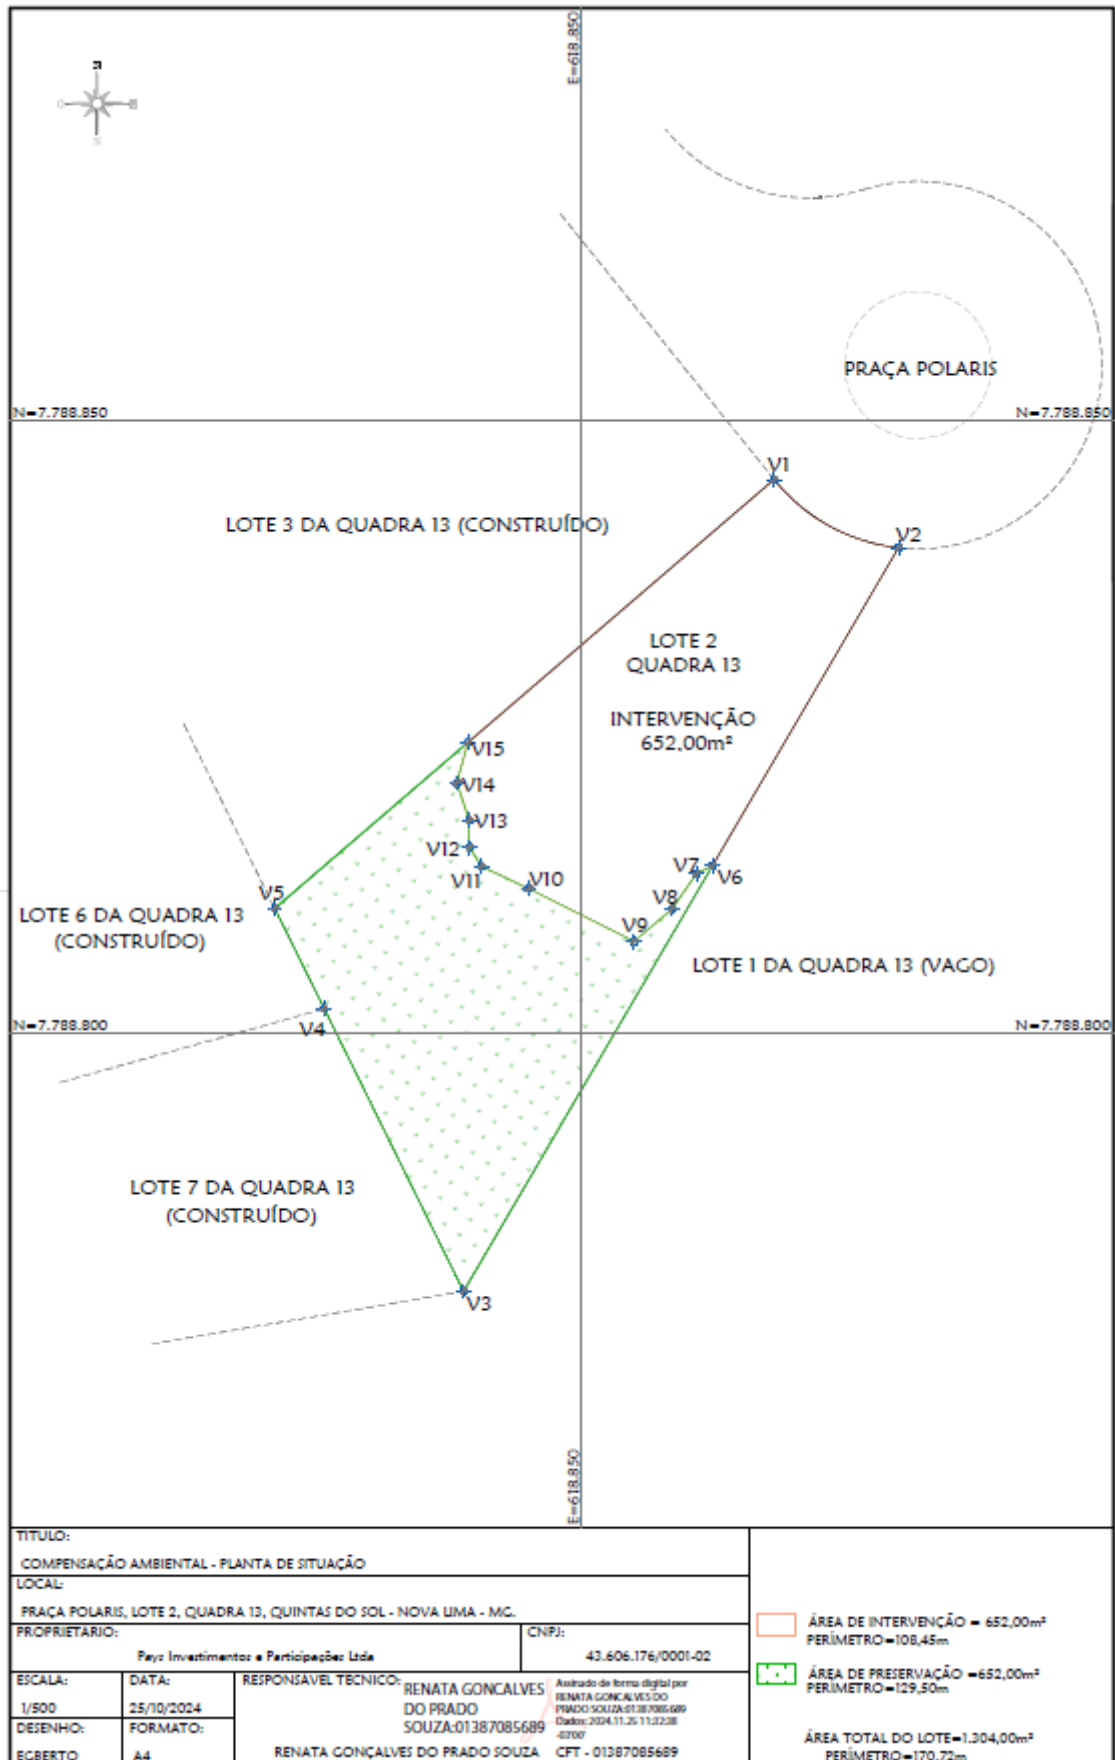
N
O L
S

E=618.850

PRAÇA POLARIS

N=7.788.850

N=7.788.850

V1

LOTE 3 DA QUADRA 13 (CONSTRUÍDO)

V2

LOTE 2
QUADRA 13

INTERVENÇÃO
652,00m²

V15
V14
V13
V12
V11
V10
V7
V6
V8
V9
V5

LOTE 6 DA QUADRA 13
(CONSTRUÍDO)

LOTE 1 DA QUADRA 13 (VAGO)

N=7.788.800

V4

N=7.788.800

LOTE 7 DA QUADRA 13
(CONSTRUÍDO)

V3

E=618.850

TITULO:
COMPENSAÇÃO AMBIENTAL - PLANTA DE SITUAÇÃO
LOCAL:
PRAÇA POLARIS, LOTE 2, QUADRA 13, QUINTAS DO SOL - NOVA LIMA - MG.
PROPRIETARIO:
Payz Investimentos e Participações Ltda
CNPJ:
43.606.176/0001-02
ESCALA:
1/500
DATA:
25/10/2024
DESENHO:
EGBERTO
FORMATO:
A4
RESPONSAVEL TECNICO:
RENATA GONCALVES DO PRADO SOUZA:01387085689
Assinado de forma digital por RENATA GONCALVES DO PRADO SOUZA:01387085689 Dados: 2024.11.25 11:22:38 -03'00'
RENATA GONÇALVES DO PRADO SOUZA CFT - 01387085689

ÁREA DE INTERVENÇÃO = 652,00m²
PERÍMETRO=108,45m

ÁREA DE PRESERVAÇÃO =652,00m²
PERÍMETRO=129,50m

ÁREA TOTAL DO LOTE=1.304,00m²
PERÍMETRO=170,72m